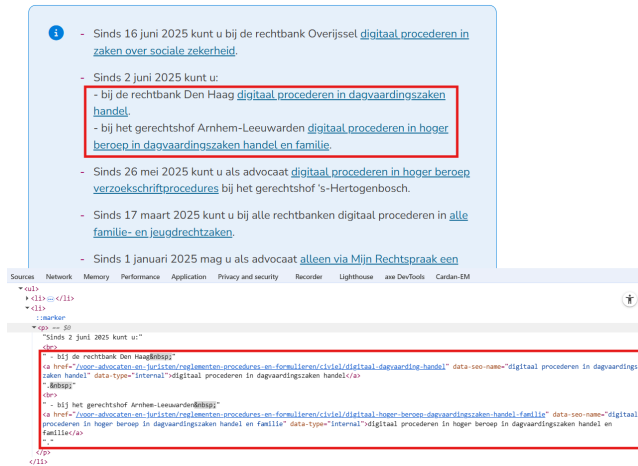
- Sinds 16 juni 2025 kunt u bij de rechtbank Overijssel digitaal procederen in zaken over sociale zekerheid.

- Sinds 2 juni 2025 kunt u:
- bij de rechtbank Den Haag digitaal procederen in dagvaardingszaken handel.
- bij het gerechtshof Arnhem-Leeuwarden digitaal procederen in hoger beroep in dagvaardingszaken handel en familie.

- Sinds 26 mei 2025 kunt u als advocaat digitaal procederen in hoger beroep verzoekschriftprocedures bij het gerechtshof 's-Hertogenbosch.

- Sinds 17 maart 2025 kunt u bij alle rechtbanken digitaal procederen in alle familie- en jeugdrechtzaken.

- Sinds 1 januari 2025 mag u als advocaat alleen via Mijn Rechtspraak een

Sources Network Memory Performance Application Privacy and security Recorder Lighthouse axe DevTools Cardan-EM

<ul>
<li> … </li>
<li>
::marker
<p> == $0
"Sinds 2 juni 2025 kunt u:"
<br>
" - bij de rechtbank Den Haag&nbsp;"
<a href="/voor-advocaten-en-juristen/reglementen-procedures-en-formulieren/civiel/digitaal-dagvaarding-handel" data-seo-name="digitaal procederen in dagvaardingszaken handel" data-type="internal">digitaal procederen in dagvaardingszaken handel</a>
".&nbsp;"
<br>
" - bij het gerechtshof Arnhem-Leeuwarden&nbsp;"
<a href="/voor-advocaten-en-juristen/reglementen-procedures-en-formulieren/civiel/digitaal-hoger-beroep-dagvaardingszaken-handel-familie" data-seo-name="digitaal procederen in hoger beroep in dagvaardingszaken handel en familie" data-type="internal">digitaal procederen in hoger beroep in dagvaardingszaken handel en familie</a>
"."
</p>
</li>